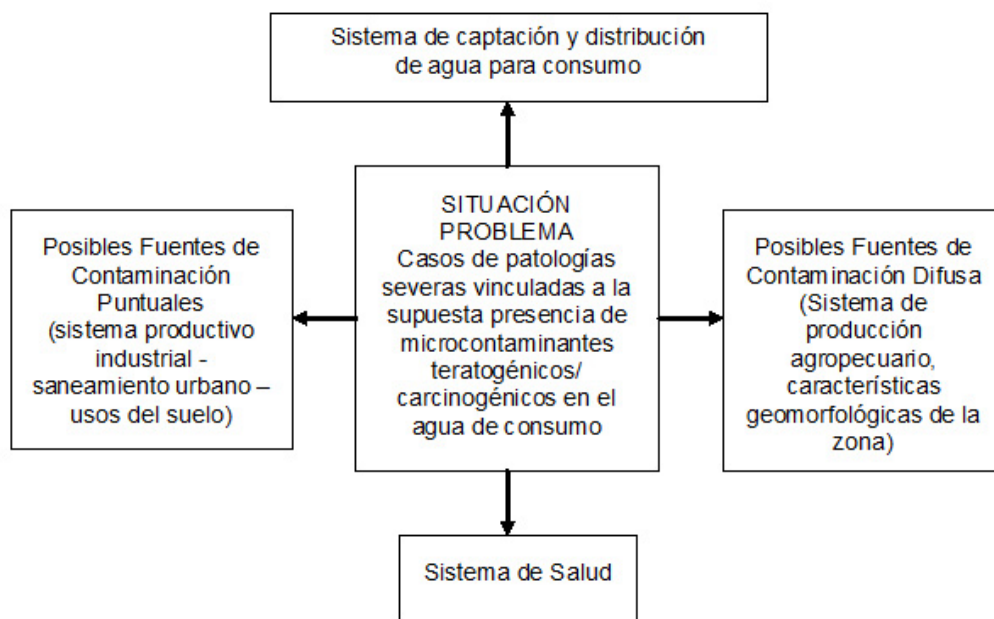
Sistema de captación y distribución de agua para consumo

Posibles Fuentes de Contaminación Puntuales (sistema productivo industrial - saneamiento urbano – usos del suelo)

SITUACIÓN PROBLEMA
Casos de patologías severas vinculadas a la supuesta presencia de microcontaminantes teratogénicos/ carcinogénicos en el agua de consumo

Posibles Fuentes de Contaminación Difusa (Sistema de producción agropecuario, características geomorfológicas de la zona)

Sistema de Salud